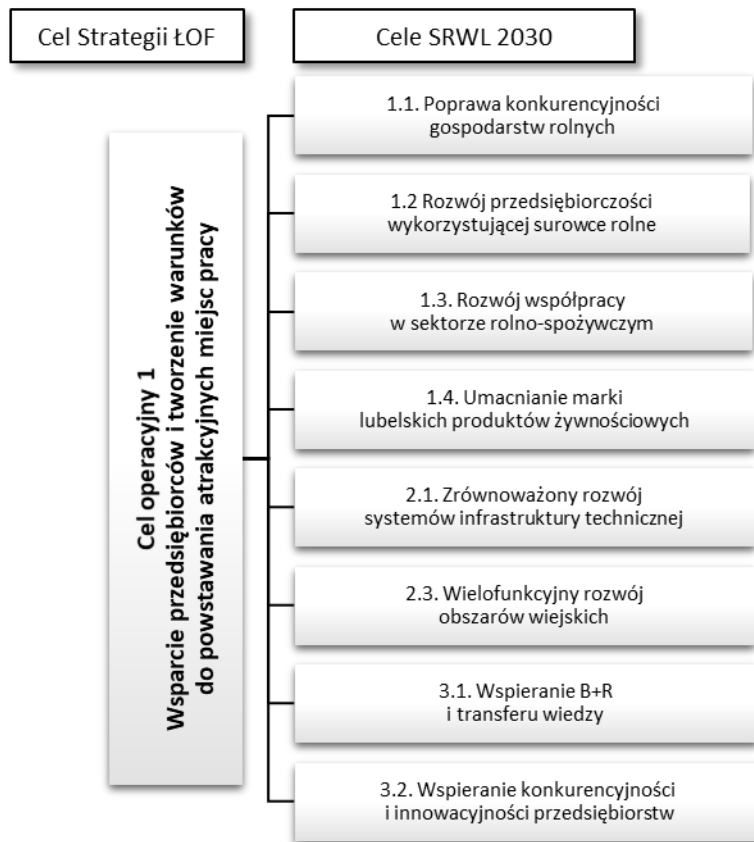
Cel Strategii ŁOF

Cele SRWL 2030

Cel operacyjny 1
Wsparcie przedsiębiorców i tworzenie warunków do powstawania atrakcyjnych miejsc pracy

1.1. Poprawa konkurencyjności gospodarstw rolnych

1.2 Rozwój przedsiębiorczości wykorzystującej surowce rolne

1.3. Rozwój współpracy w sektorze rolno-spożywczym

1.4. Umacnianie marki lubelskich produktów żywnościowych

2.1. Zrównoważony rozwój systemów infrastruktury technicznej

2.3. Wielofunkcyjny rozwój obszarów wiejskich

3.1. Wspieranie B+R i transferu wiedzy

3.2. Wspieranie konkurencyjności i innowacyjności przedsiębiorstw